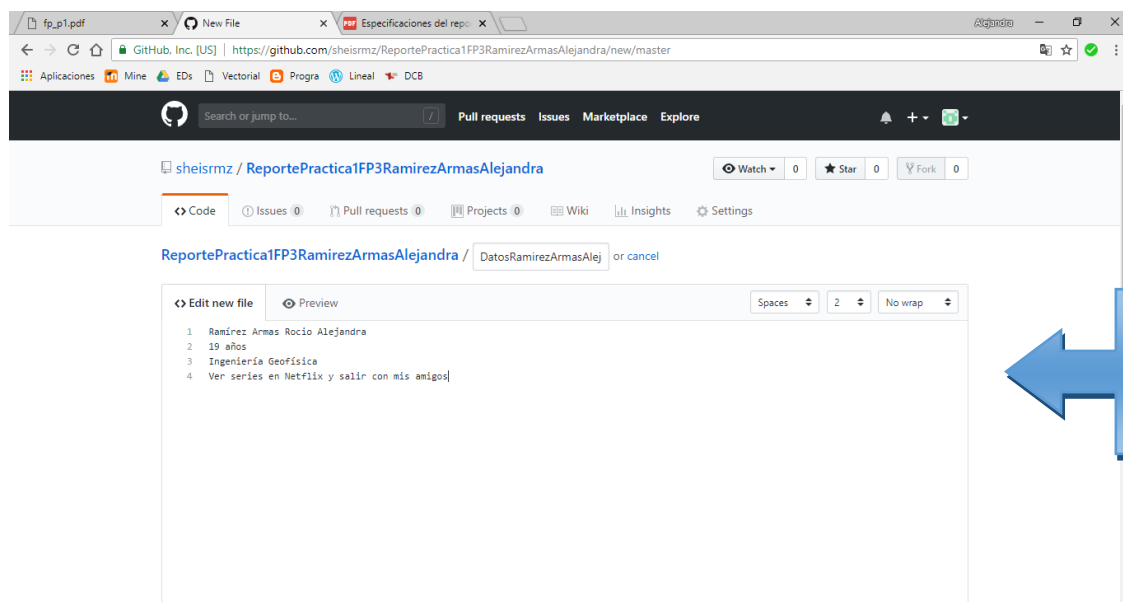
fp_p1.pdf ×
New File ×
Especificaciones del repo ×
Alejandra

GitHub, Inc. [US] | https://github.com/sheisrmz/ReportePractica1FP3RamirezArmasAlejandra/new/master

Aplicaciones Mine EDs Vectorial Progra Lineal DCB

Search or jump to... / Pull requests Issues Marketplace Explore

sheisrmz / ReportePractica1FP3RamirezArmasAlejandra

Watch ▾ 0 Star 0 Fork 0

<> Code Issues 0 Pull requests 0 Projects 0 Wiki Insights Settings

ReportePractica1FP3RamirezArmasAlejandra / DatosRamirezArmasAlej or cancel

<> Edit new file Preview

Spaces 2 No wrap

1 Ramírez Armas Rocio Alejandra
2 19 años
3 Ingeniería Geofísica
4 Ver series en Netflix y salir con mis amigos